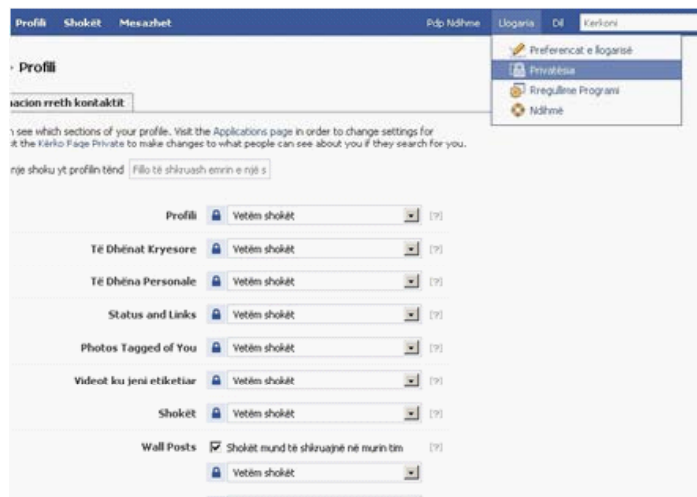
Profili Shokët Mesazhet

Pdp Ndihme Llogaria Dil Kerkoni

Preferencat e llogarisë
Privatësia
Rregullime Programi
Ndihmë

› Profili

nacion rreth kontaktit

n see which sections of your profile. Visit the Applications page in order to change settings for t the Kërko Faqe Private to make changes to what people can see about you if they search for you.

nje shoku yt profilin tënd Fillo të shkruash emrin e një s

| | | |
|---|---|---|
| Profili | Vetëm shokët | [?] |
| Të Dhënat Kryesore | Vetëm shokët | [?] |
| Të Dhëna Personale | Vetëm shokët | [?] |
| Status and Links | Vetëm shokët | [?] |
| Photos Tagged of You | Vetëm shokët | [?] |
| Videot ku jeni etiketiar | Vetëm shokët | [?] |
| Shokët | Vetëm shokët | [?] |
| Wall Posts | Shokët mund të shkruajnë në murin tim | [?] |
| | Vetëm shokët | |